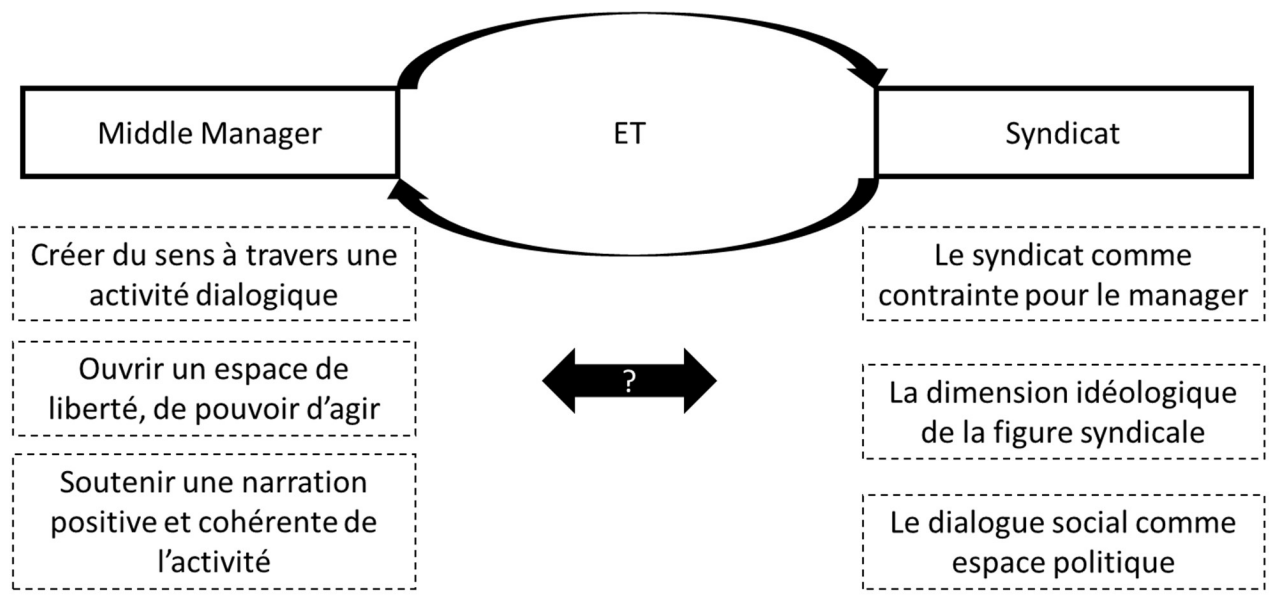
Middle Manager

ET

Syndicat

Créer du sens à travers une activité dialogique

Ouvrir un espace de liberté, de pouvoir d'agir

Soutenir une narration positive et cohérente de l'activité

?

Le syndicat comme contrainte pour le manager

La dimension idéologique de la figure syndicale

Le dialogue social comme espace politique